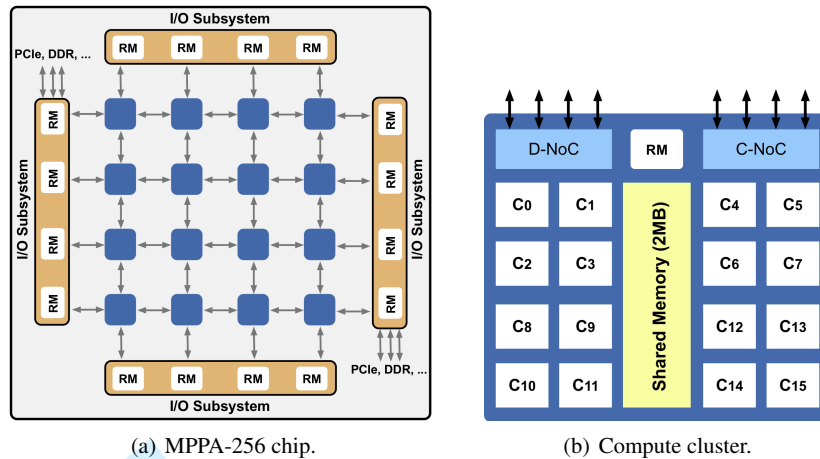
I/O Subsystem

PCIe, DDR, ...

RM RM RM RM

I/O Subsystem

RM RM RM RM

I/O Subsystem

RM RM RM RM

PCIe, DDR, ...

RM RM RM RM

I/O Subsystem

(a) MPPA-256 chip.

D-NoC

RM

C-NoC

$C_0$ $C_1$ $C_4$ $C_5$

$C_2$ $C_3$ $C_6$ $C_7$

$C_8$ $C_9$ $C_{12}$ $C_{13}$

$C_{10}$ $C_{11}$ $C_{14}$ $C_{15}$

Shared Memory (2MB)

(b) Compute cluster.